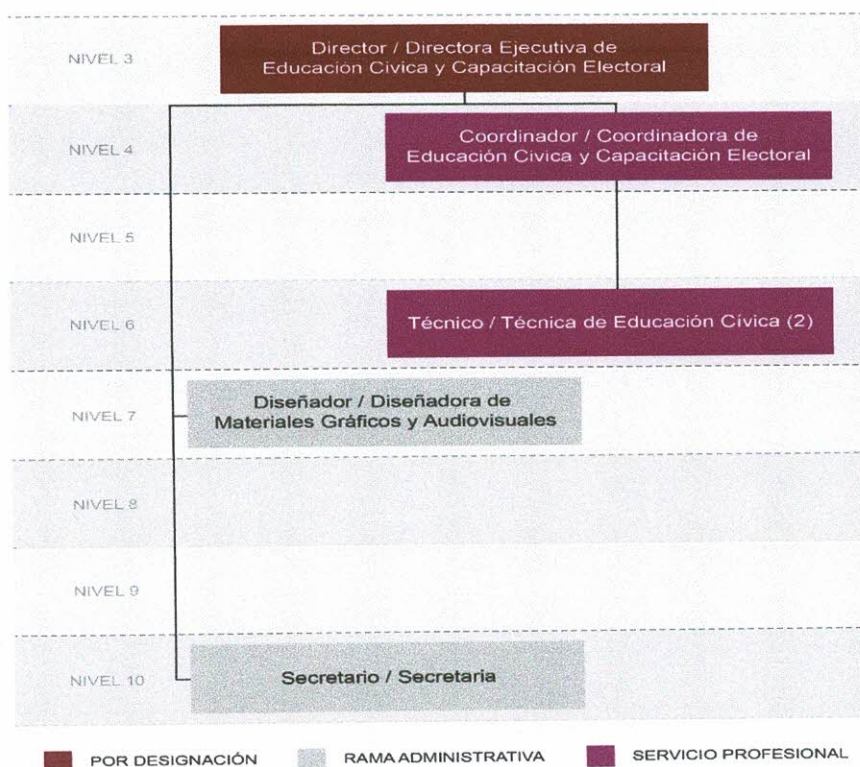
NIVEL 3

Director / Directora Ejecutiva de Educación Cívica y Capacitación Electoral

NIVEL 4

Coordinador / Coordinadora de Educación Cívica y Capacitación Electoral

NIVEL 5

NIVEL 6

Técnico / Técnica de Educación Cívica (2)

NIVEL 7

Diseñador / Diseñadora de Materiales Gráficos y Audiovisuales

NIVEL 8

NIVEL 9

NIVEL 10

Secretario / Secretaria

POR DESIGNACIÓN

RAMA ADMINISTRATIVA

SERVICIO PROFESIONAL